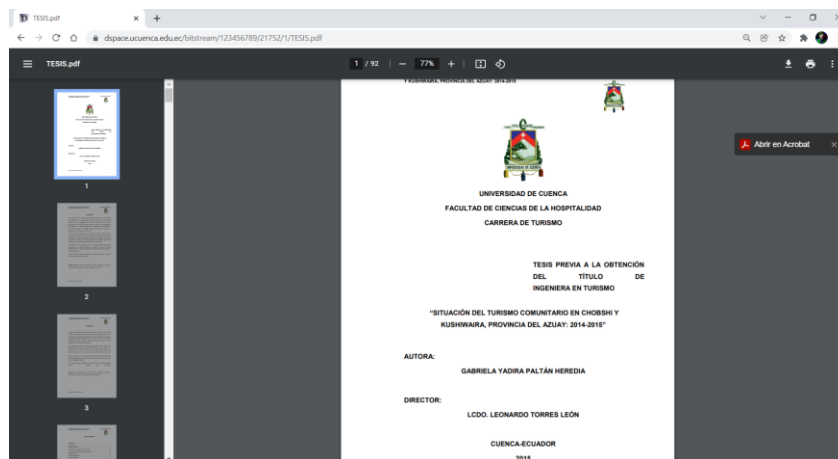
TESIS.pdf × +

dspace.ucuenca.edu.ec/bitstream/123456789/21752/1/TESIS.pdf

TESIS.pdf

1 / 92 | — 77% +

Abrir en Acrobat

Y KUSHWAIRA, PROVINCIA DEL AZUAY: 2014-2015

UNIVERSIDAD DE CUENCA

UNIVERSIDAD DE CUENCA
FACULTAD DE CIENCIAS DE LA HOSPITALIDAD
CARRERA DE TURISMO

TESIS PREVIA A LA OBTENCIÓN DEL TÍTULO DE INGENIERA EN TURISMO

"SITUACIÓN DEL TURISMO COMUNITARIO EN CHOBSHI Y KUSHWAIRA, PROVINCIA DEL AZUAY: 2014-2015"

AUTORA:
GABRIELA YADIRA PALTÁN HEREDIA

DIRECTOR:
LCDO. LEONARDO TORRES LEÓN

CUENCA-ECUADOR
2015

1

2

3